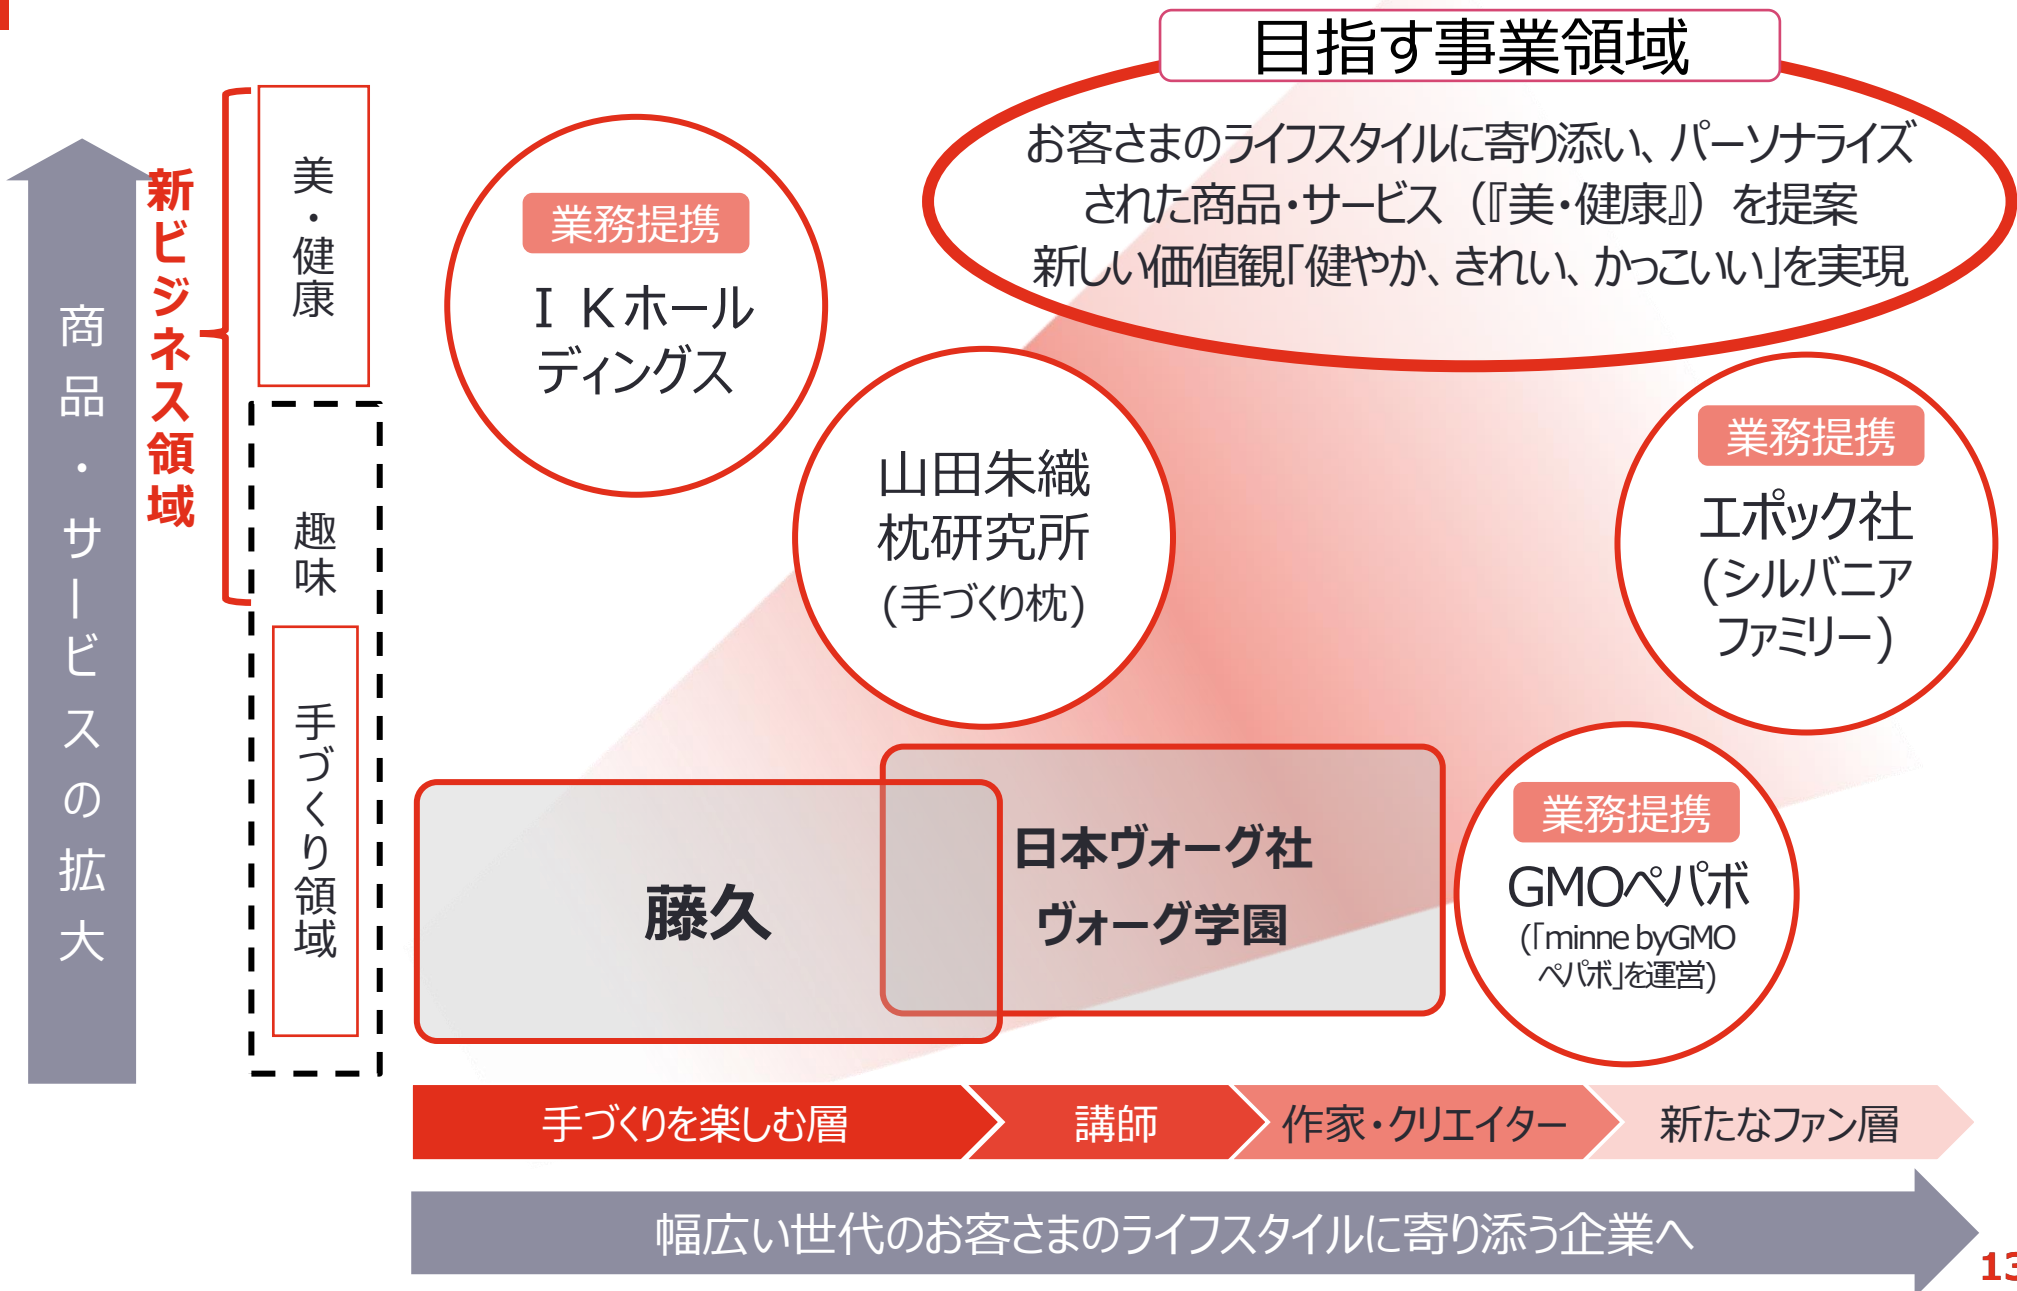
目指す事業領域

お客さまのライフスタイルに寄り添い、パーソナライズされた商品・サービス（『美・健康』）を提案
新しい価値観「健やか、きれい、かっこいい」を実現

商品・サービスの拡大

新ビジネス領域

美・健康

趣味

手づくり領域

業務提携
ＩＫホールディングス

山田朱織枕研究所
(手づくり枕)

業務提携
エポック社
(シルバニアファミリー)

藤久

日本ヴォーグ社
ヴォーグ学園

業務提携
GMOペパボ
(「minne byGMOペパボ」を運営)

手づくりを楽しむ層
講師
作家・クリエイター
新たなファン層

幅広い世代のお客さまのライフスタイルに寄り添う企業へ

13